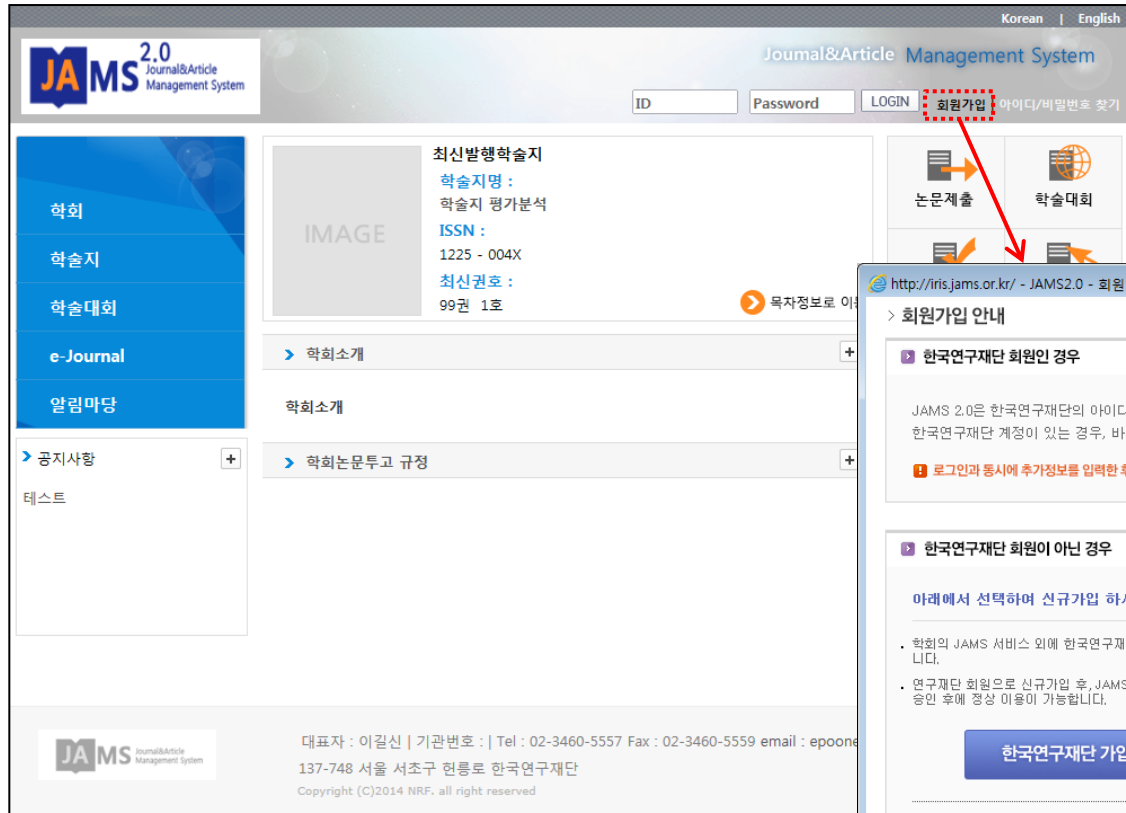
Korean | English

JAMS 2.0 Journal&Article Management System

Journal&Article Management System

ID
Password
LOGIN
회원가입
아이디/비밀번호 찾기

학회
학술지
학술대회
e-Journal
알림마당

공지사항 +
테스트

IMAGE

최신발행학술지
학술지명 :
학술지 평가분석
ISSN :
1225 - 004X
최신권호 :
99권 1호

목차정보로 이

학회소개 +
학회소개

학회논문투고 규정 +

논문제출
학술대회

http://iris.jams.or.kr/ - JAMS2.0 - 회원

회원가입 안내

한국연구재단 회원인 경우

JAMS 2.0은 한국연구재단의 아이디
한국연구재단 계정이 있는 경우, 바

로그인과 동시에 추가정보를 입력한

한국연구재단 회원이 아닌 경우

아래에서 선택하여 신규가입 하시

. 학회의 JAMS 서비스 외에 한국연구재
니다.

. 연구재단 회원으로 신규가입 후, JAMS
승인 후에 정상 이용이 가능합니다.

한국연구재단 가입

JAMS Journal&Article Management System

대표자 : 이길신 | 기관번호 : | Tel : 02-3460-5557 Fax : 02-3460-5559 email : epoone
137-748 서울 서초구 헌릉로 한국연구재단
Copyright (C)2014 NRF. all right reserved